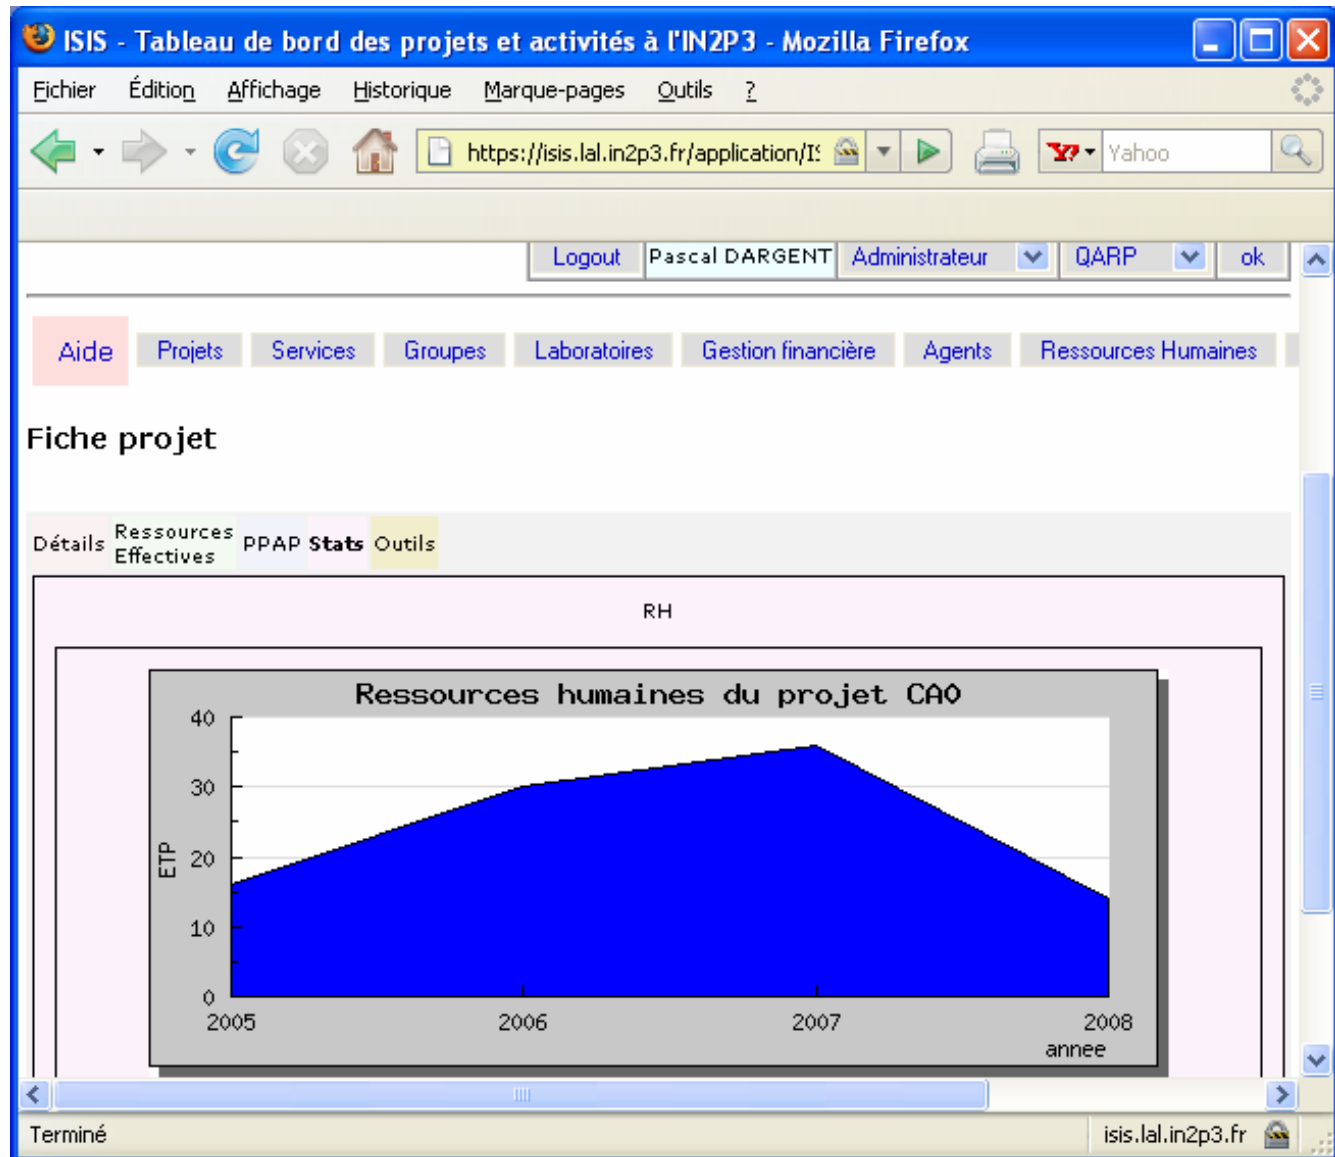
ISIS - Tableau de bord des projets et activités à l'IN2P3 - Mozilla Firefox

Fichier Édition Affichage Historique Marque-pages Outils ?

https://isis.lal.in2p3.fr/application/I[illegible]

Yahoo

Logout Pascal DARGENT Administrateur QARP ok

Aide Projets Services Groupes Laboratoires Gestion financière Agents Ressources Humaines

Fiche projet

Détails Ressources Effectives PPAP Stats Outils

RH

Ressources humaines du projet CAO

40
30
20
10
0
ETP

2005 2006 2007 2008
annee

Terminé

isis.lal.in2p3.fr